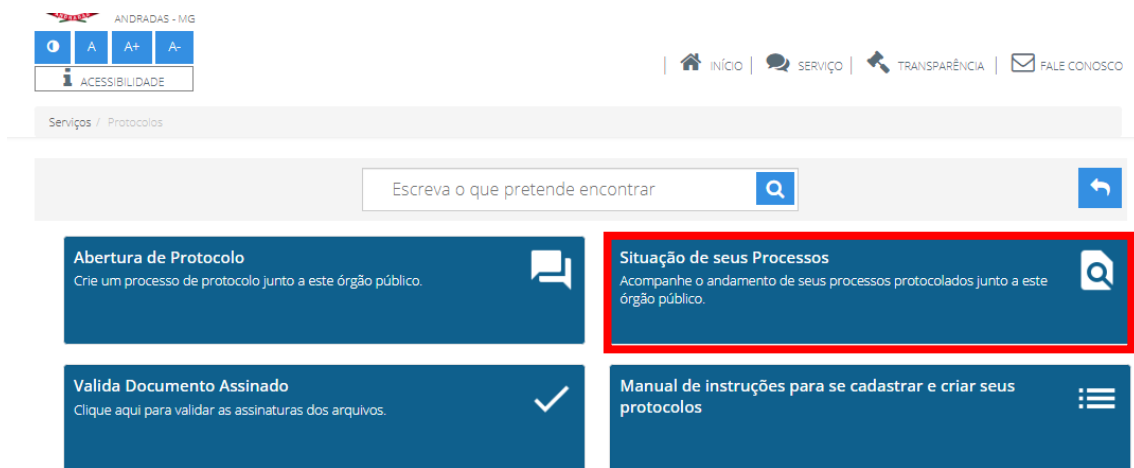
ANDRADAS - MG

A A+ A-

ACESSIBILIDADE

INÍCIO | SERVIÇO | TRANSPARÊNCIA | FALE CONOSCO

Serviços / Protocolos

Escreva o que pretende encontrar

Abertura de Protocolo
Crie um processo de protocolo junto a este órgão público.

Situação de seus Processos
Acompanhe o andamento de seus processos protocolados junto a este órgão público.

Valida Documento Assinado
Clique aqui para validar as assinaturas dos arquivos.

Manual de instruções para se cadastrar e criar seus protocolos